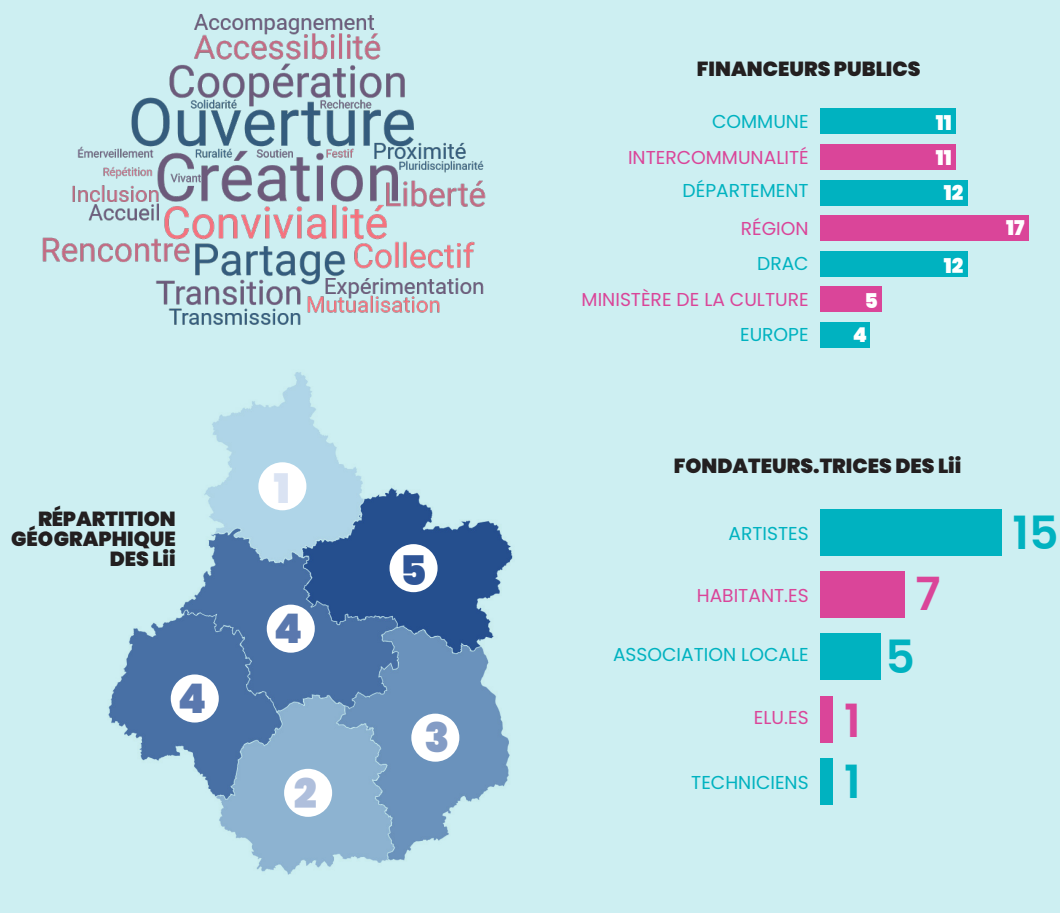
Accompagnement
Accessibilité
Coopération
Solidarité Recherche
Ouverture
Émerveillement Ruralité Soutien Festif Proximité
Pluridisciplinarité
Répétition
Vivant
Création
Inclusion
Liberté
Accueil
Convivialité
Rencontre
Partage
Collectif
Transition
Expérimentation
Mutualisation
Transmission

FINANCEURS PUBLICS

| | |
|---|---|
| COMMUNE | 11 |
| INTERCOMMUNALITÉ | 11 |
| DÉPARTEMENT | 12 |
| RÉGION | 17 |
| DRAC | 12 |
| MINISTÈRE DE LA CULTURE | 5 |
| EUROPE | 4 |

RÉPARTITION GÉOGRAPHIQUE DES Lii

1
5
4
4
3
2

FONDATEURS.TRICES DES Lii

| | |
|---|---|
| ARTISTES | 15 |
| HABITANT.ES | 7 |
| ASSOCIATION LOCALE | 5 |
| ELU.ES | 1 |
| TECHNICIENS | 1 |